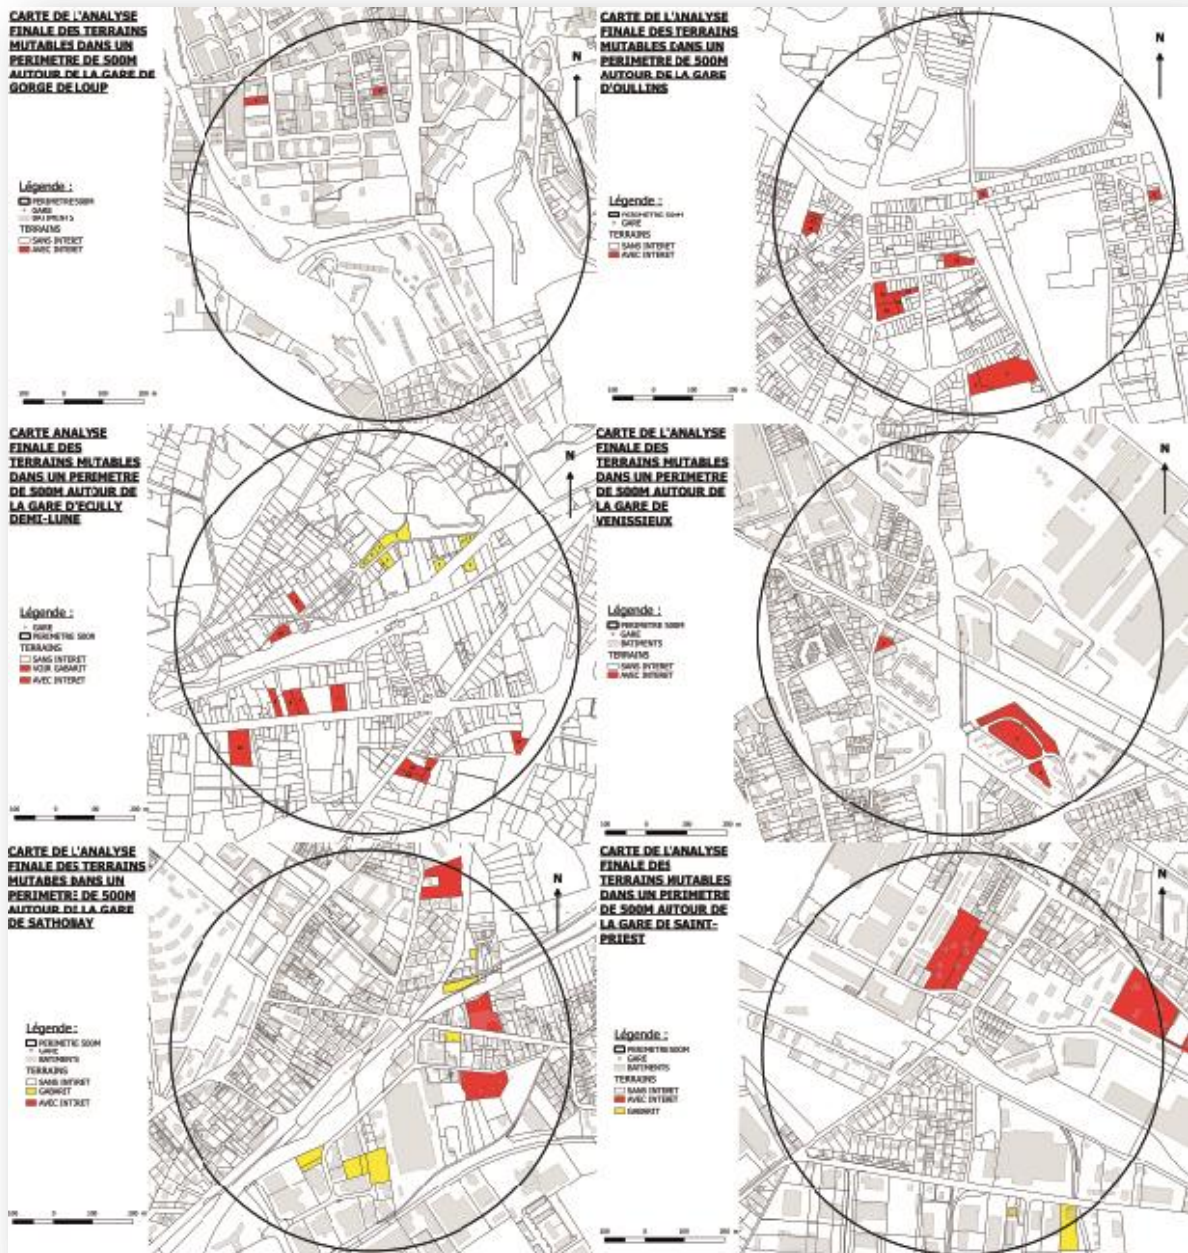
CARTE DE L'ANALYSE FINALE DES TERRAINS MUTABLES DANS UN PERIMETRE DE 500M AUTOUR DE LA GARE DE GORGE DE LOUP

N

Légende :
PERIMETRE500M
GARE
BATIMENTS
TERRAINS
SANS INTERET
AVEC INTERET

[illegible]

CARTE DE L'ANALYSE FINALE DES TERRAINS MUTABLES DANS UN PERIMETRE DE 500M AUTOUR DE LA GARE D'OULLINS

N

Légende :
PERIMETRE 500M
GARE
TERRAINS
SANS INTERET
AVEC INTERET

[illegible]

CARTE ANALYSE FINALE DES TERRAINS MUTABLES DANS UN PERIMETRE DE 500M AUTOUR DE LA GARE D'ECULLY DEMI-LUNE

N

Légende :
GARE
PERIMETRE 500M
TERRAINS
SANS INTERET
VOIR GABARIT
AVEC INTERET

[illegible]

CARTE DE L'ANALYSE FINALE DES TERRAINS MUTABLES DANS UN PERIMETRE DE 500M AUTOUR DE LA GARE DE VENISSIEUX

N

Légende :
PERIMETRE 500M
GARE
BATIMENTS
TERRAINS
SANS INTERET
AVEC INTERET

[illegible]

CARTE DE L'ANALYSE FINALE DES TERRAINS MUTABES DANS UN PERIMETRE DE 500M AUTOUR DE LA GARE DE SATHOBAY

N

Légende :
PERIMETRE 500M
GARE
BATIMENTS
TERRAINS
SANS INTERET
GABARIT
AVEC INTERET

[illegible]

CARTE DE L'ANALYSE FINALE DES TERRAINS MUTABLES DANS UN PERIMETRE DE 500M AUTOUR DE LA GARE DE SAINT-PRIEST

N

Légende :
PERIMETRE500M
GARE
BATIMENTS
TERRAINS
SANS INTERET
AVEC INTERET
GABARIT

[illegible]